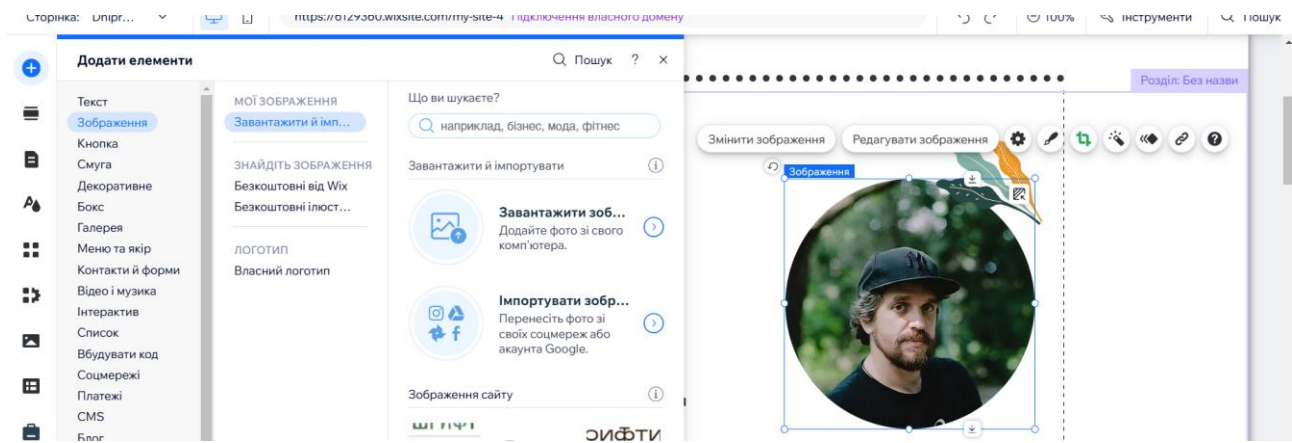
Сторінка: Dnipr... https://6129360.wixsite.com/my-site-4 Підключення власного домену 100% Інструменти Пошук

Додати елементи
Пошук ? ×

Текст
Зображення
Кнопка
Смуга
Декоративне
Бокс
Галерея
Меню та якір
Контакти й форми
Відео і музика
Інтерактив
Список
Вбудувати код
Соцмережі
Платежі
CMS
Блог

МОЇ ЗОБРАЖЕННЯ
Завантажити й імп...

ЗНАЙДІТЬ ЗОБРАЖЕННЯ
Безкоштовні від Wix
Безкоштовні ілюст...

ЛОГОТИП
Власний логотип

Що ви шукаєте?
наприклад, бізнес, мода, фітнес

Завантажити й імпортувати

Завантажити зоб...
Додайте фото зі свого комп'ютера.

Імпортувати зобр...
Перенесіть фото зі своїх соцмереж або акаунта Google.

Зображення сайту

ШРИФТ
ЗИФТИ

Розділ: Без назви

Змінити зображення
Редагувати зображення

Зображення